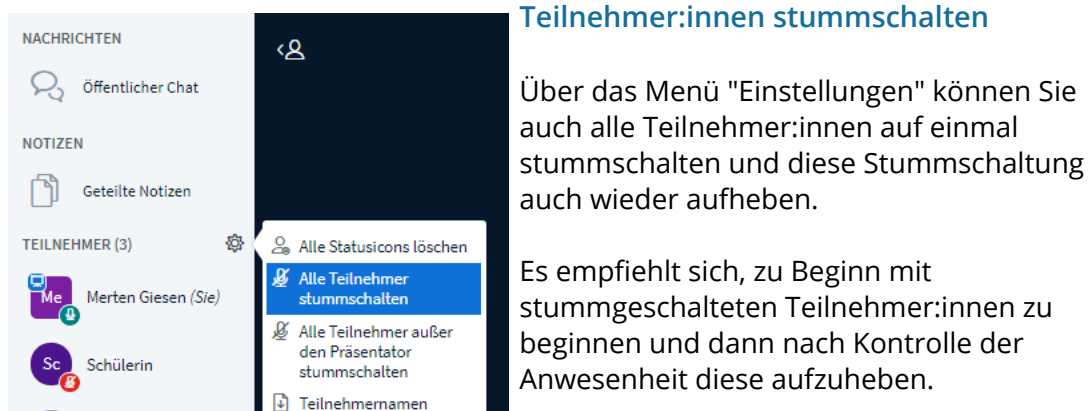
NACHRICHTEN

Öffentlicher Chat

NOTIZEN

Geteilte Notizen

TEILNEHMER (3)

Me Merten Giesen (Sie)

Sc Schülerin

Alle Statusicons löschen

Alle Teilnehmer stummschalten

Alle Teilnehmer außer den Präsentator stummschalten

Teilnehmernamen

Teilnehmer:innen stummschalten

Über das Menü "Einstellungen" können Sie auch alle Teilnehmer:innen auf einmal stummschalten und diese Stummschaltung auch wieder aufheben.

Es empfiehlt sich, zu Beginn mit stummgeschalteten Teilnehmer:innen zu beginnen und dann nach Kontrolle der Anwesenheit diese aufzuheben.